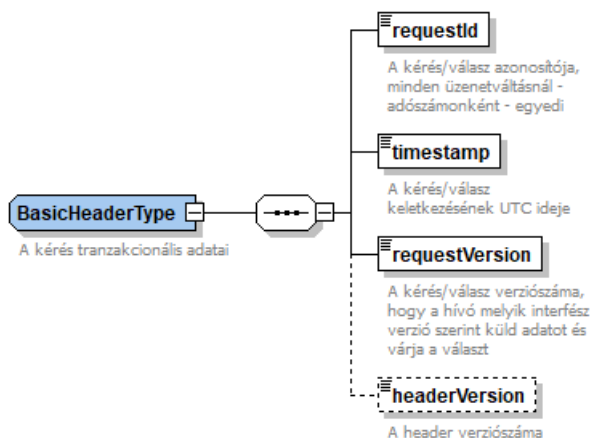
requestId

A kérés/válasz azonosítója, minden üzenetváltásnál - adószámonként - egyedi

timestamp

A kérés/válasz keletkezésének UTC ideje

BasicHeaderType

A kérés tranzakcionális adatai

requestVersion

A kérés/válasz verziószáma, hogy a hívó melyik interfész verzió szerint küld adatot és várja a választ

headerVersion

A header verziószáma